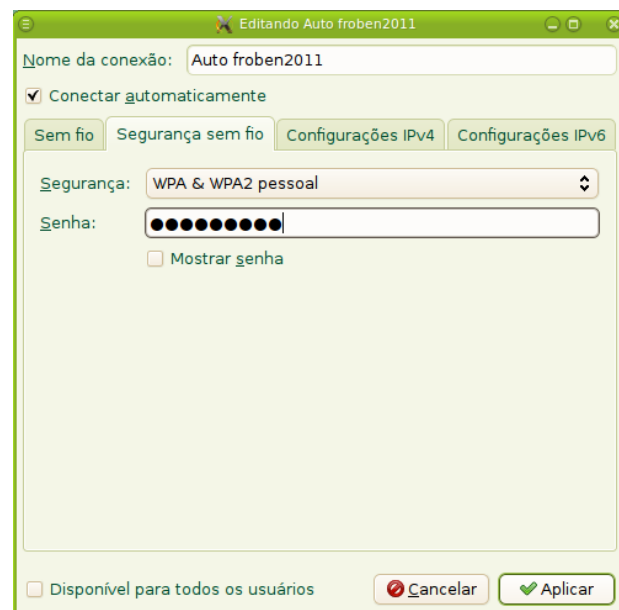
Editando Auto froben2011

Nome da conexão: Auto froben2011

Conectar automaticamente

Sem fio | Segurança sem fio | Configurações IPv4 | Configurações IPv6

Segurança: WPA & WPA2 pessoal

Senha: ●●●●●●●●●

Mostrar senha

Disponível para todos os usuários

Cancelar

Aplicar